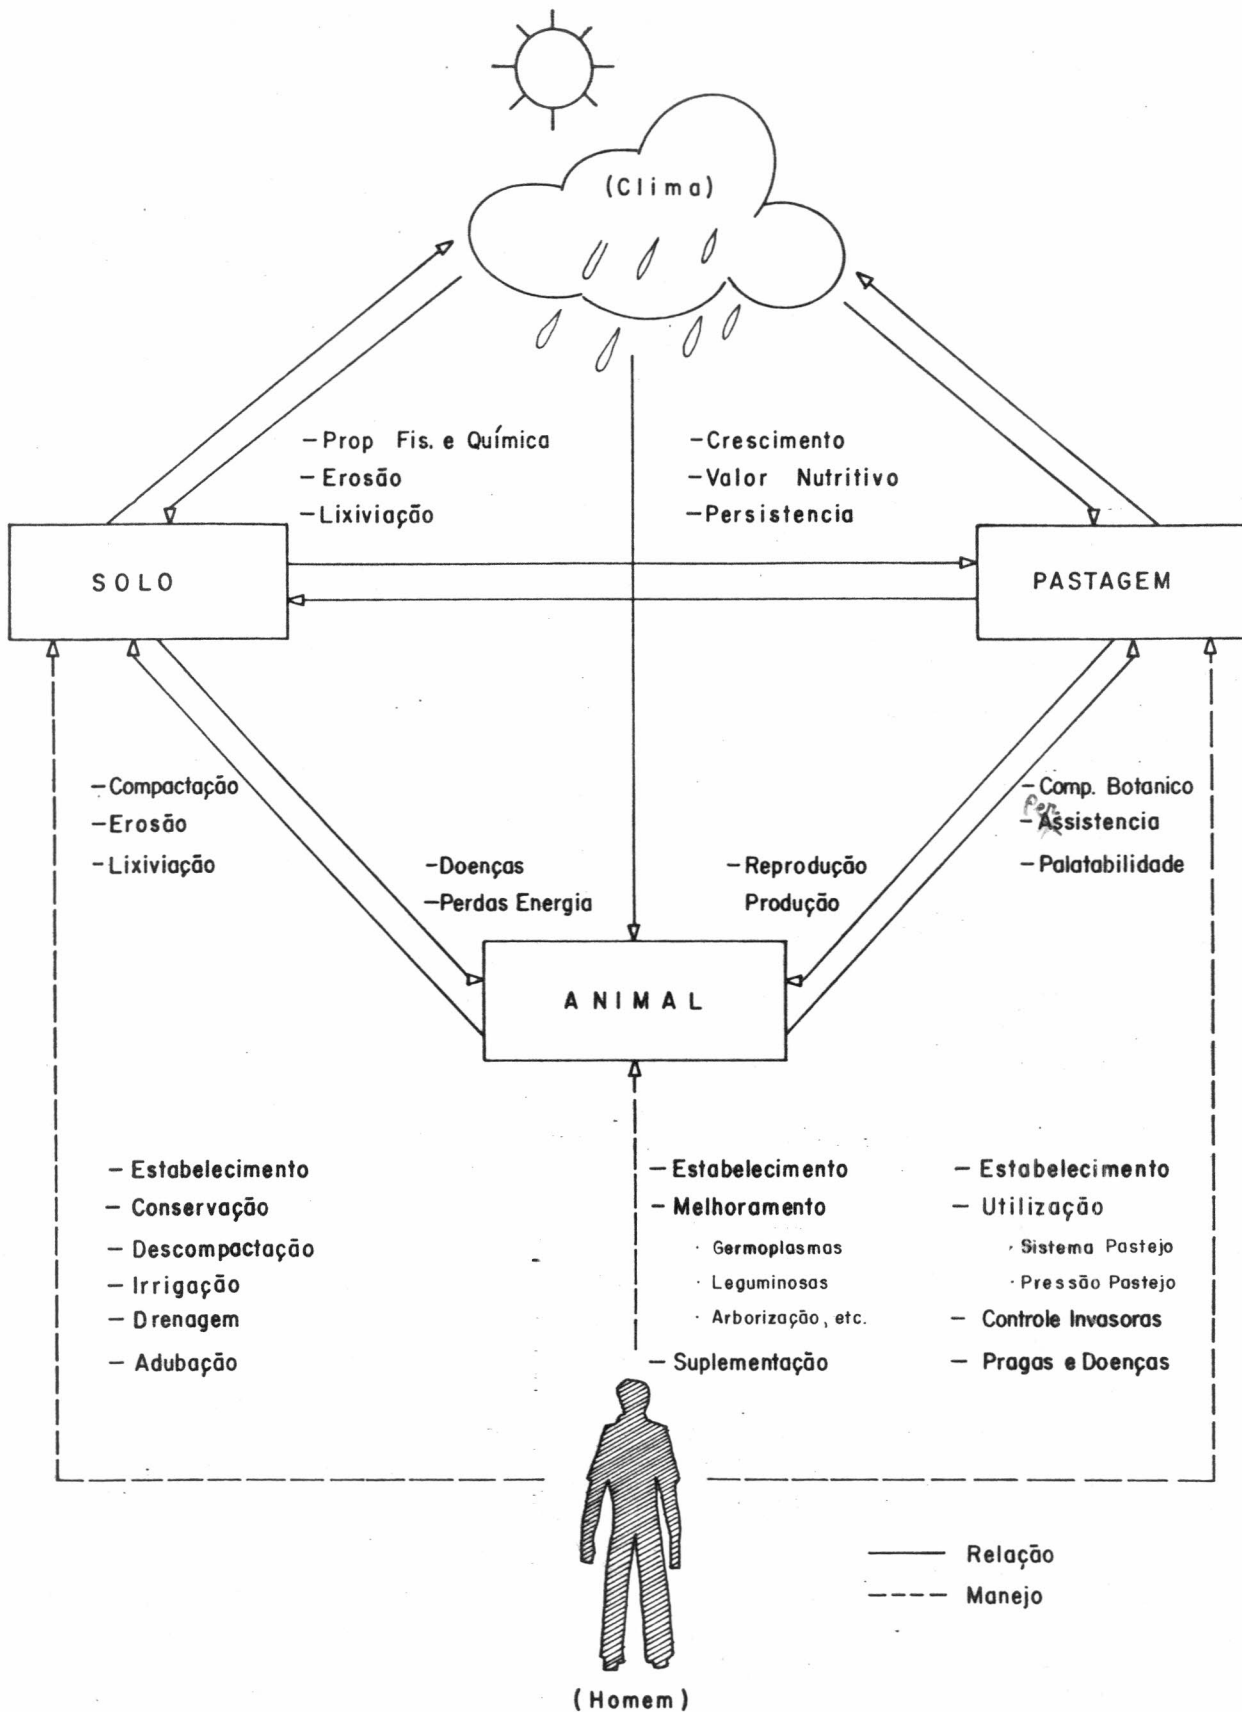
(Clima)

- Prop Fis. e Química
- Erosão
- Lixiviação

- Crescimento
- Valor Nutritivo
- Persistencia

SOLO

PASTAGEM

- Compactação
- Erosão
- Lixiviação

- Doenças
- Perdas Energia

- Reprodução
Produção

- Comp. Botanico
- Persistencia
- Palatabilidade

ANIMAL

- Estabelecimento
- Conservação
- Descompactação
- Irrigação
- Drenagem
- Adubação

- Estabelecimento
- Melhoramento
· Germoplasmas
· Leguminosas
· Arborização, etc.
- Suplementação

- Estabelecimento
- Utilização
· Sistema Pastejo
· Pressão Pastejo
- Controle Invasoras
- Pragas e Doenças

Relação
Manejo

(Homem)